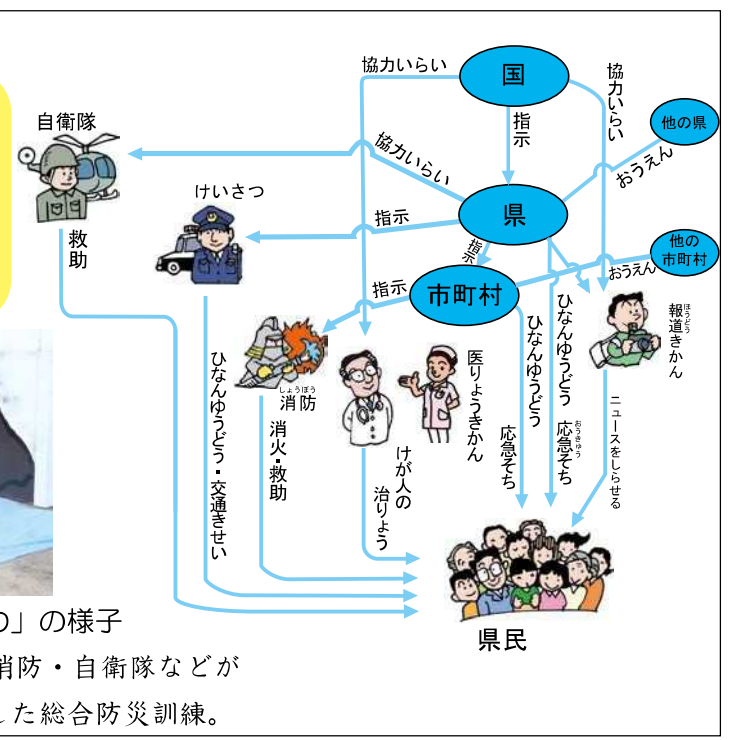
国

協力いらい

指示

協力いらい

他の県

自衛隊

協力いらい

おうえん

県

けいさつ

指示

指示

他の市町村

救助

指示

市町村

おうえん

報道きかん

ひなんゆうどう・交通きせい

消防

医りょうきかん

ひなんゆうどう

ひなんゆうどう　応急そち

ニュースをしらせる

消火・救助

けが人の治りょう

応急そち

県民

の」の様子

消防・自衛隊などが

した総合防災訓練。